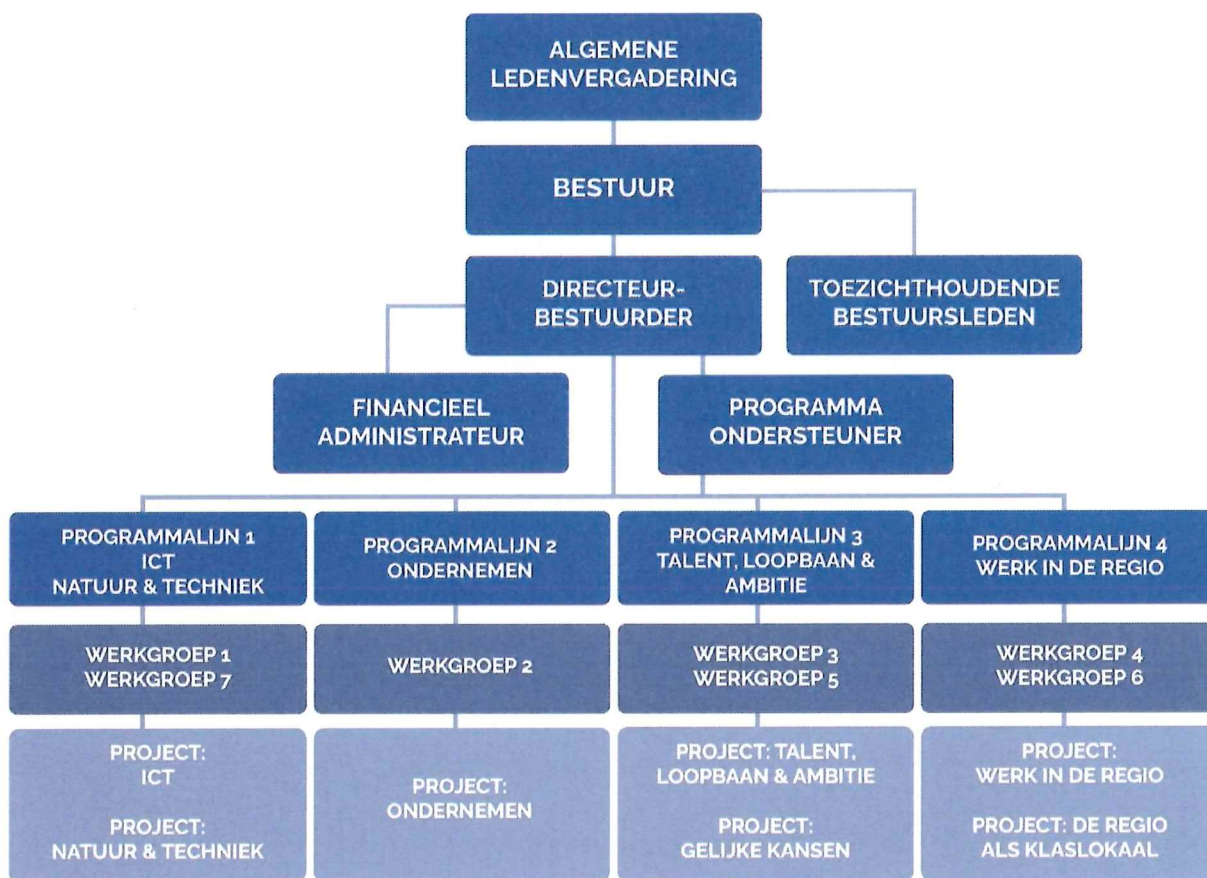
ALGEMENE LEDENVERGADERING

BESTUUR

DIRECTEUR-BESTUURDER

TOEZICHTHOUDENDE BESTUURSLEDEN

FINANCIEEL ADMINISTRATEUR

PROGRAMMA ONDERSTEUNER

PROGRAMMALIJN 1
ICT
NATUUR & TECHNIEK

WERKGROEP 1
WERKGROEP 7

PROJECT:
ICT

PROJECT:
NATUUR & TECHNIEK

PROGRAMMALIJN 2
ONDERNEMEN

WERKGROEP 2

PROJECT:
ONDERNEMEN

PROGRAMMALIJN 3
TALENT, LOOPBAAN & AMBITIE

WERKGROEP 3
WERKGROEP 5

PROJECT: TALENT, LOOPBAAN & AMBITIE

PROJECT:
GELIJKE KANSEN

PROGRAMMALIJN 4
WERK IN DE REGIO

WERKGROEP 4
WERKGROEP 6

PROJECT:
WERK IN DE REGIO

PROJECT: DE REGIO ALS KLASLOKAAL